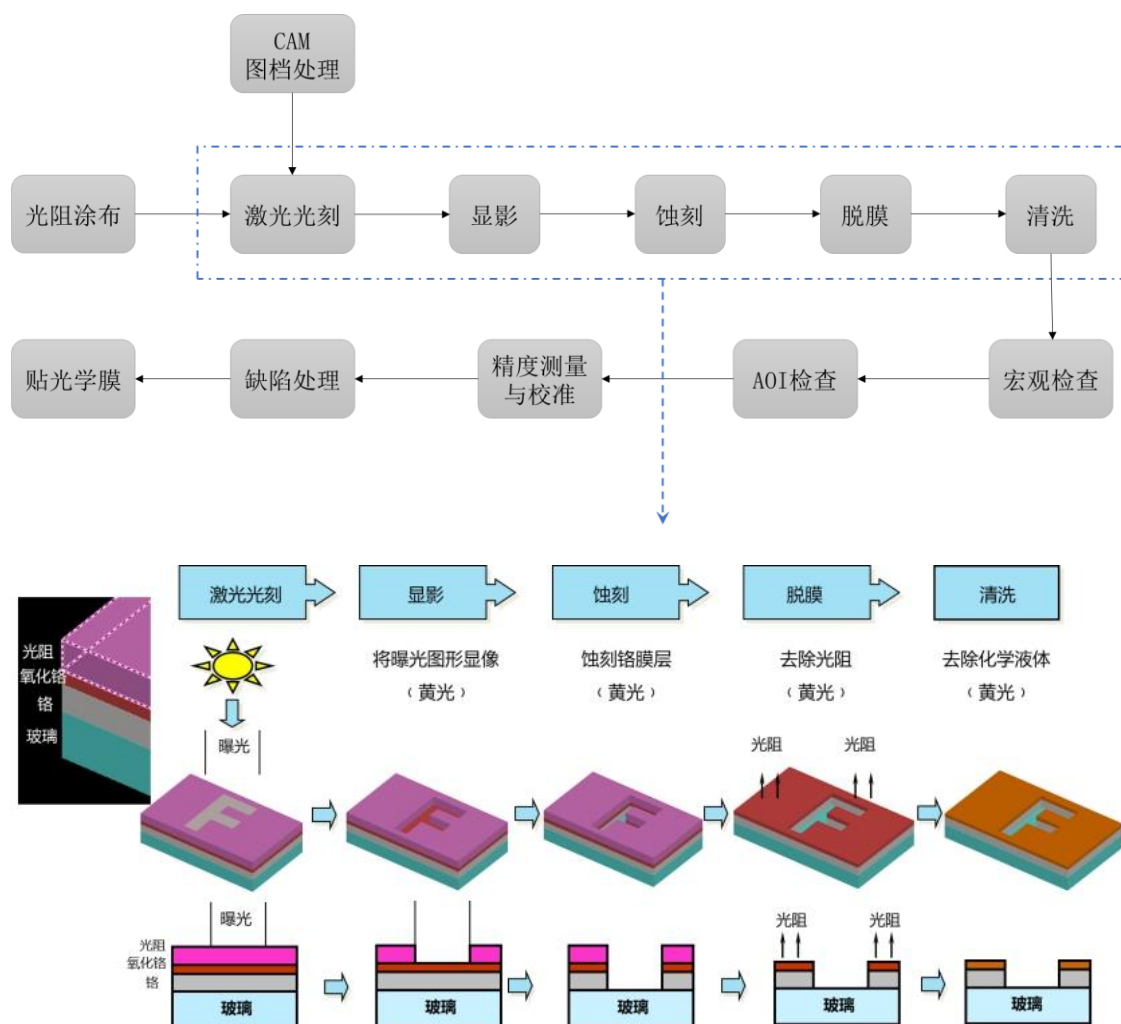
CAM
图档处理

光阻涂布
激光光刻
显影
蚀刻
脱膜
清洗

宏观检查
AOI检查
精度测量与校准
缺陷处理
贴光学膜

激光光刻
显影
蚀刻
脱膜
清洗

光阻
氧化铬
铬
玻璃

曝光

将曝光图形显像
（黄光）

蚀刻铬膜层
（黄光）

去除光阻
（黄光）

去除化学液体
（黄光）

光阻
光阻

曝光
光阻
氧化铬
铬
玻璃

玻璃

玻璃

光阻
光阻
玻璃

玻璃